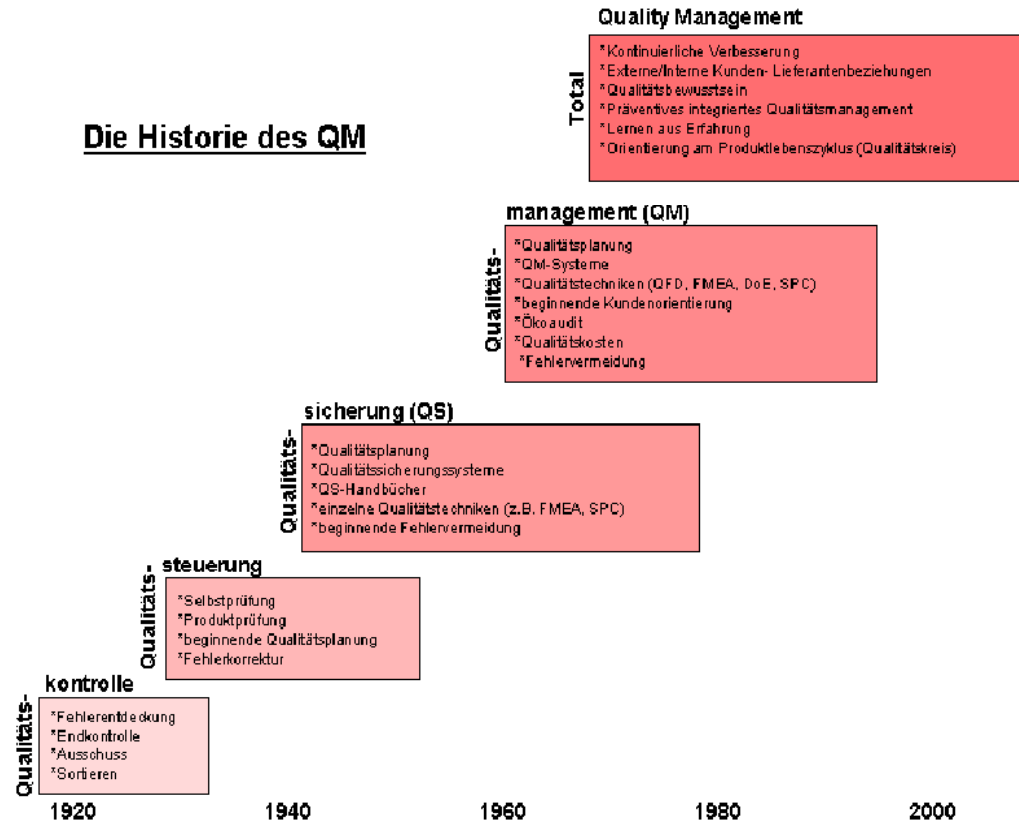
Die Historie des QM

Total Quality Management
*Kontinuierliche Verbesserung
*Externe/Interne Kunden- Lieferantenbeziehungen
*Qualitätsbewusstsein
*Präventives integriertes Qualitätsmanagement
*Lernen aus Erfahrung
*Orientierung am Produktlebenszyklus (Qualitätskreis)

Qualitäts-management (QM)
*Qualitätsplanung
*QM-Systeme
*Qualitätstechniken (QFD, FMEA, DoE, SPC)
*beginnende Kundenorientierung
*Ökoaudit
*Qualitätskosten
*Fehlervermeidung

Qualitäts-sicherung (QS)
*Qualitätsplanung
*Qualitätssicherungssysteme
*QS-Handbücher
*einzelne Qualitätstechniken (z.B. FMEA, SPC)
*beginnende Fehlervermeidung

Qualitäts-steuerung
*Selbstprüfung
*Produktprüfung
*beginnende Qualitätsplanung
*Fehlerkorrektur

Qualitäts-kontrolle
*Fehlerentdeckung
*Endkontrolle
*Ausschuss
*Sortieren

1920 1940 1960 1980 2000